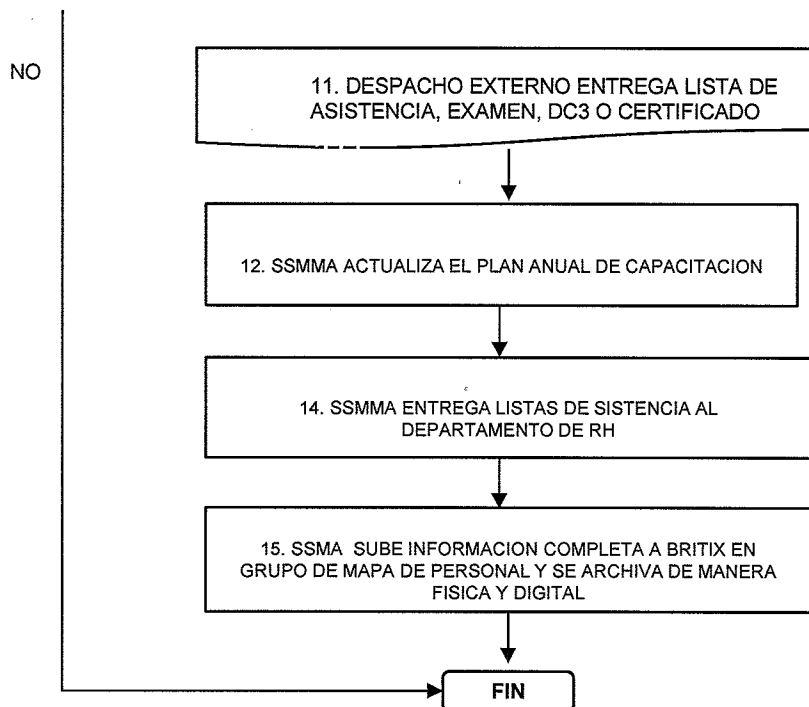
NO

11. DESPACHO EXTERNO ENTREGA LISTA DE ASISTENCIA, EXAMEN, DC3 O CERTIFICADO

12. SSMMA ACTUALIZA EL PLAN ANUAL DE CAPACITACION

14. SSMMA ENTREGA LISTAS DE SISTENCIA AL DEPARTAMENTO DE RH

15. SSMA SUBE INFORMACION COMPLETA A BRITIX EN GRUPO DE MAPA DE PERSONAL Y SE ARCHIVA DE MANERA FISICA Y DIGITAL

FIN